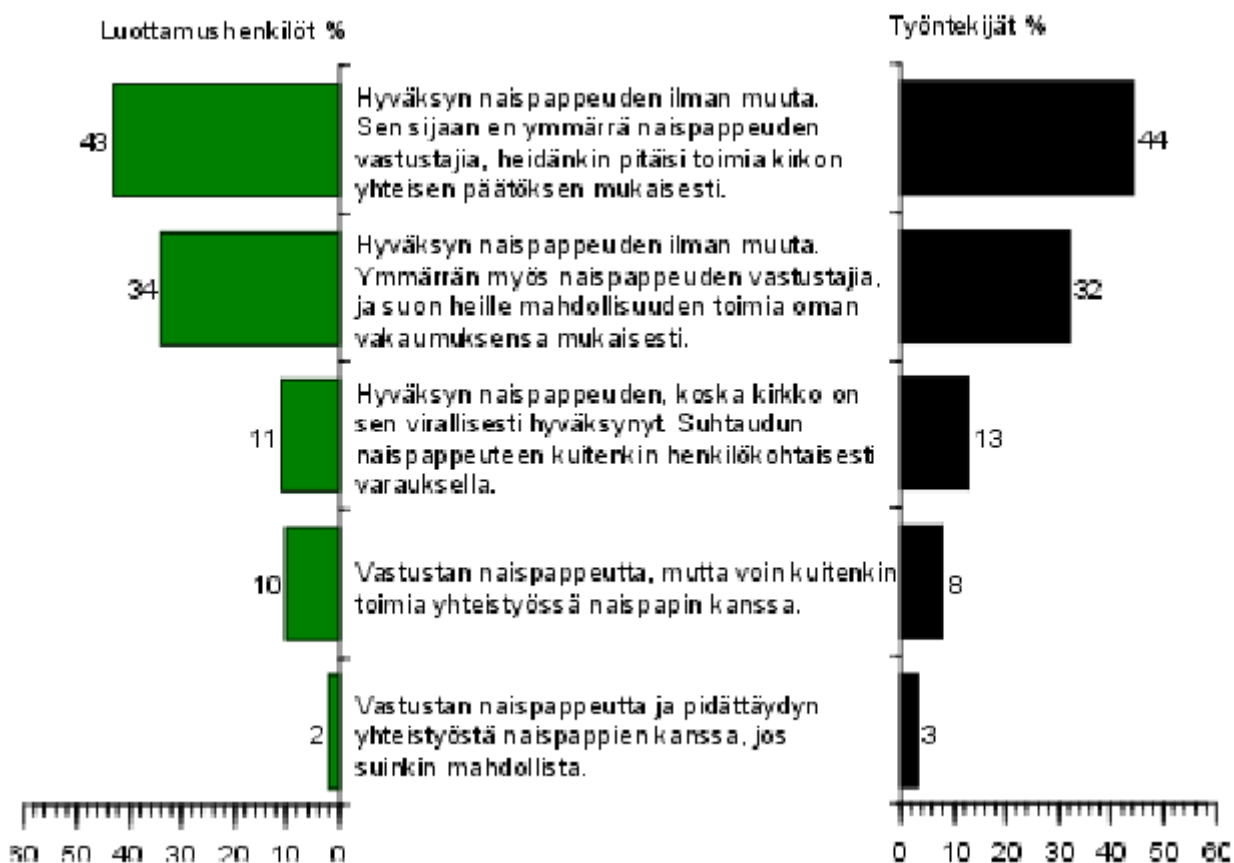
Luottamushenkilöt %

Työntekijät %

43

Hyväksyn naispappeuden ilman muuta. Sen sijaan en ymmärrä naispappeuden vastustajia, heidänkin pitäisi toimia kirkon yhteisen päätöksen mukaisesti.

44

34

Hyväksyn naispappeuden ilman muuta. Ymmärrän myös naispappeuden vastustajia, ja suon heille mahdollisuuden toimia oman vakaumuksensa mukaisesti.

32

11

Hyväksyn naispappeuden, koska kirkko on sen virallisesti hyväksynyt. Suhtaudun naispappeuteen kuitenkin henkilökohtaisesti varauksella.

13

10

Vastustan naispappeutta, mutta voin kuitenkin toimia yhteistyössä naispapin kanssa.

8

2

Vastustan naispappeutta ja pidättäydyn yhteistyöstä naispappien kanssa, jos suinkin mahdollista.

3

60 50 40 30 20 10 0

0 10 20 30 40 50 60